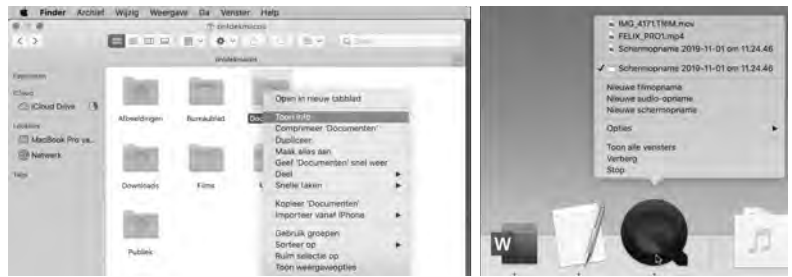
Finder Archief Wijzig Weergave Ga Venster Help

Favorieten
iCloud
iCloud Drive
Locaties
MacBook Pro va...
Netwerk
Tags

Afbeeldingen
Bureaublad
Doc
Downloads
Films
Publiek

Open in nieuw tabblad
Toon info
Comprimeer 'Documenten'
Dupliceer
Maak alias aan
Geef 'Documenten' snel weer
Deel
Snelle taken
Kopieer 'Documenten'
Importeer vanaf iPhone
Gebruik groepen
Sorteer op
Ruim selectie op
Toon weergaveopties

IMG_4171.TRIM.mov
FELIX_PRO1.mp4
Schermopname 2019-11-01 om 11.24.46
✓ Schermopname 2019-11-01 om 11.24.46
Nieuwe filmopname
Nieuwe audio-opname
Nieuwe schermopname
Opties
Toon alle vensters
Verberg
Stop